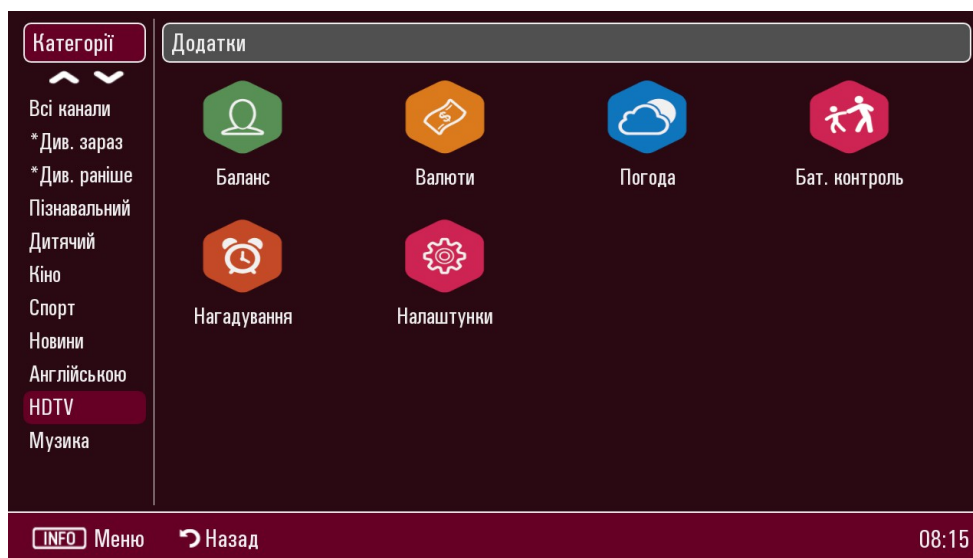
Категорії

Всі канали
*Див. зараз
*Див. раніше
Пізнавальний
Дитячий
Кіно
Спорт
Новини
Англійською
HDTV
Музика

Додатки

Баланс
Валюти
Погода
Бат. контроль
Нагадування
Налаштунки

INFO Меню
Назад
08:15